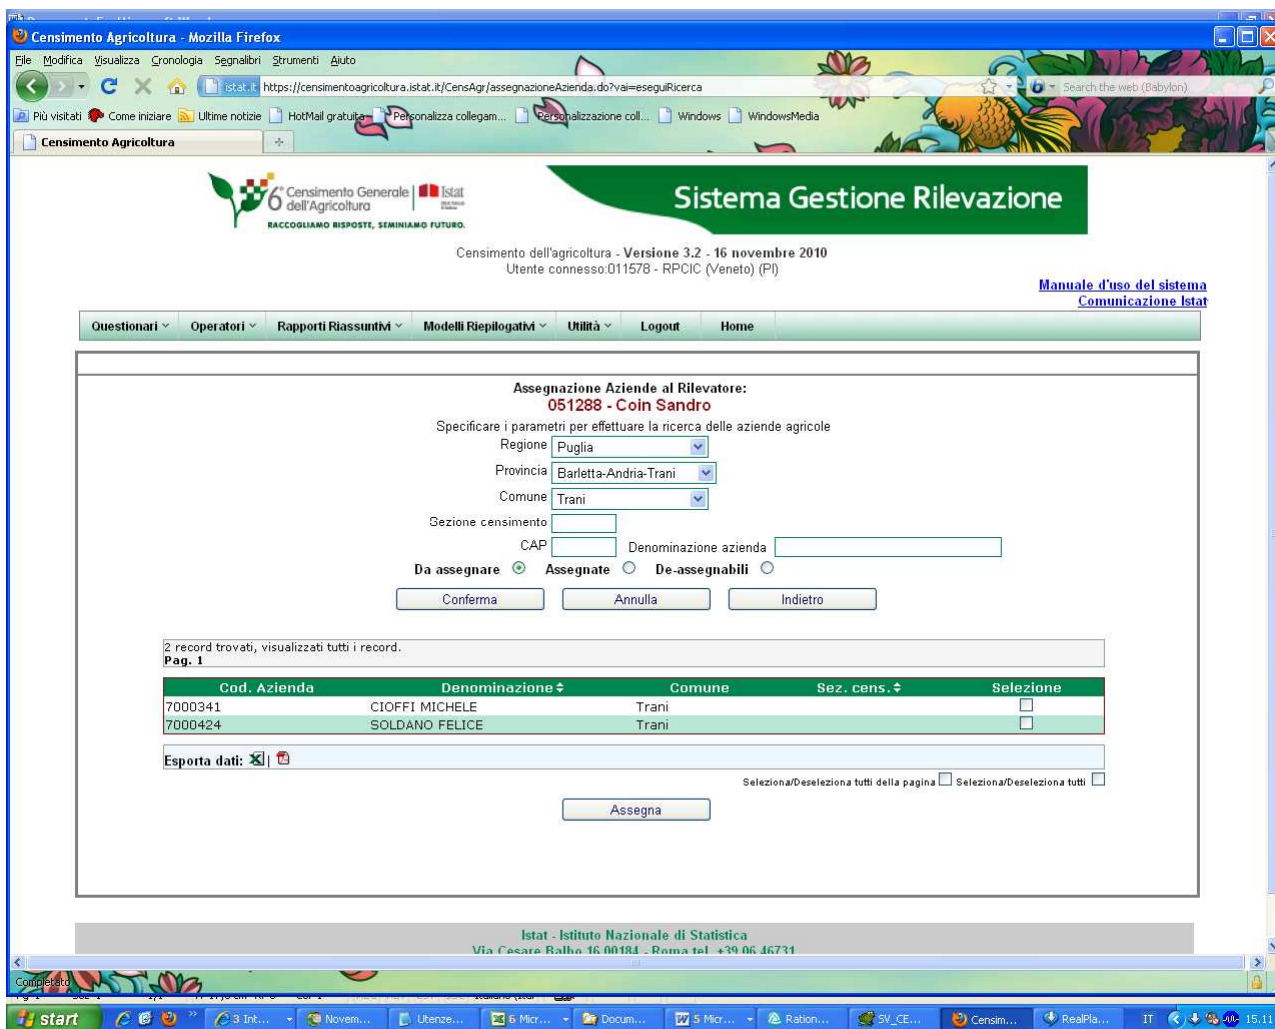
Censimento Agricoltura - Mozilla Firefox

File Modifica Visualizza Cronologia Segnalibri Strumenti Aiuto

istat.it https://censimentoagricoltura.istat.it/CensAgr/assegnazioneAzienda.do?vai=eseguiRicerca

Search the web (Babylon)

Più visitati Come iniziare Ultime notizie HotMail gratuita Personalizza collegam... Personalizzazione coll... Windows WindowsMedia

Censimento Agricoltura

6° Censimento Generale dell'Agricoltura Istat

RACCOGLIAMO RISPOSTE, SEMINIAMO FUTURO.

Sistema Gestione Rilevazione

Censimento dell'agricoltura - Versione 3.2 - 16 novembre 2010
Utente connesso:011578 - RPCIC (Veneto) (PI)

Manuale d'uso del sistema
Comunicazione Istat

Questionari Operatori Rapporti Riassuntivi Modelli Riepilogativi Utilità Logout Home

Assegnazione Aziende al Rilevatore:
051288 - Coin Sandro

Specificare i parametri per effettuare la ricerca delle aziende agricole

Regione Puglia
Provincia Barletta-Andria-Trani
Comune Trani
Sezione censimento
CAP Denominazione azienda

Da assegnare Assegnate De-assegnabili

Conferma Annulla Indietro

2 record trovati, visualizzati tutti i record.
Pag. 1

| Cod. Azienda | Denominazione | Comune | Sez. cens. | Selezione |
|---|---|---|---|---|
| 7000341 | CIOFFI MICHELE | Trani | | |
| 7000424 | SOLDANO FELICE | Trani | | |

Esporta dati:

Seleziona/Deseleziona tutti della pagina Seleziona/Deseleziona tutti

Assegna

Istat - Istituto Nazionale di Statistica
Via Cesare Balbo 16 00184 - Roma tel. +39 06 46731

Completato

start 3 Int... Novem... Utenze... 6 Micr... Docum... 5 Micr... Ration... SV_CE... Censim... RealPla... IT 15.11